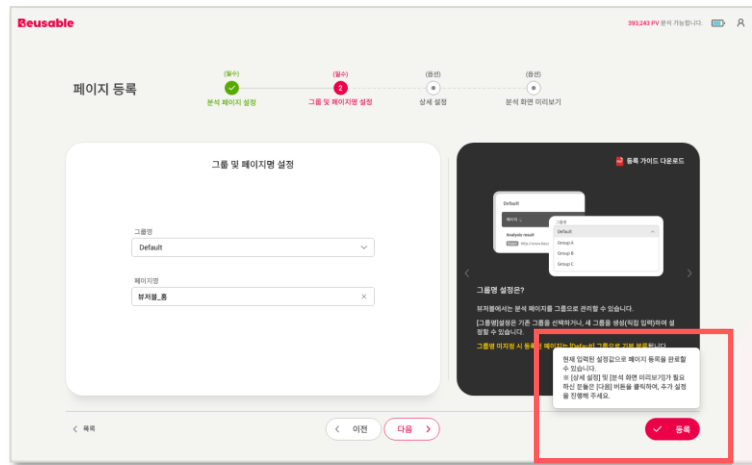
Beusable

393,243 PV 분석 가능합니다.

페이지 등록

(필수)
분석 페이지 설정

(필수)
2
그룹 및 페이지명 설정

(옵션)
상세 설정

(옵션)
분석 화면 미리보기

그룹 및 페이지명 설정

그룹명
Default

페이지명
뷰저블_홈

등록 가이드 다운로드

Default
페이지 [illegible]
Analysis result
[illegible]

그룹명
Default
Group A
Group B
Group C

그룹명 설정은?

뷰저블에서는 분석 페이지를 그룹으로 관리할 수 있습니다.

[그룹명]설정은 기존 그룹을 선택하거나, 새 그룹을 생성(직접 입력)하여 설정할 수 있습니다.

그룹명 미지정 시 등록된 페이지는 [Default] 그룹으로 자동 분류됩니다.

현재 입력한 설정값으로 페이지 등록을 완료할 수 있습니다.
※ [상세 설정] 및 [분석 화면 미리보기]가 필요하신 분들은 [다음] 버튼을 클릭하여, 추가 설정을 진행해 주세요.

목록

이전

다음

등록